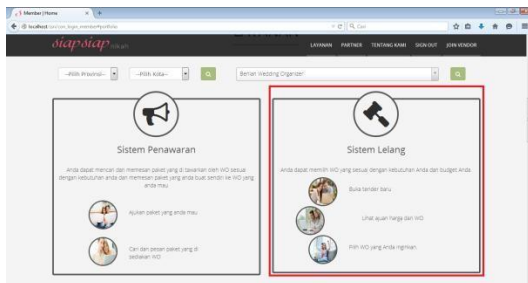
Member | Home

localhost/siapsiap/index.php

Goo

siapsiap

LAYANAN PARTNER TENTANG KAMI SIGN OUT JOIN VENDOR

--Pilih Provinsi-- --Pilih Kota--

Berikan Wedding Organizer

Sistem Penawaran

Anda dapat mencari dan memesan paket yang di tawarkan oleh WO sesuai dengan kebutuhan anda dan memesan paket yang anda buat sendiri ke WO yang anda mau

Ajukan paket yang anda mau

Cari dan pesan paket yang di sediakan WO

Sistem Lelang

Anda dapat memilih WO yang sesuai dengan kebutuhan Anda dan budget Anda

Buka tender baru

Lihat ajuan harga dari WO

Pilih WO yang Anda inginkan